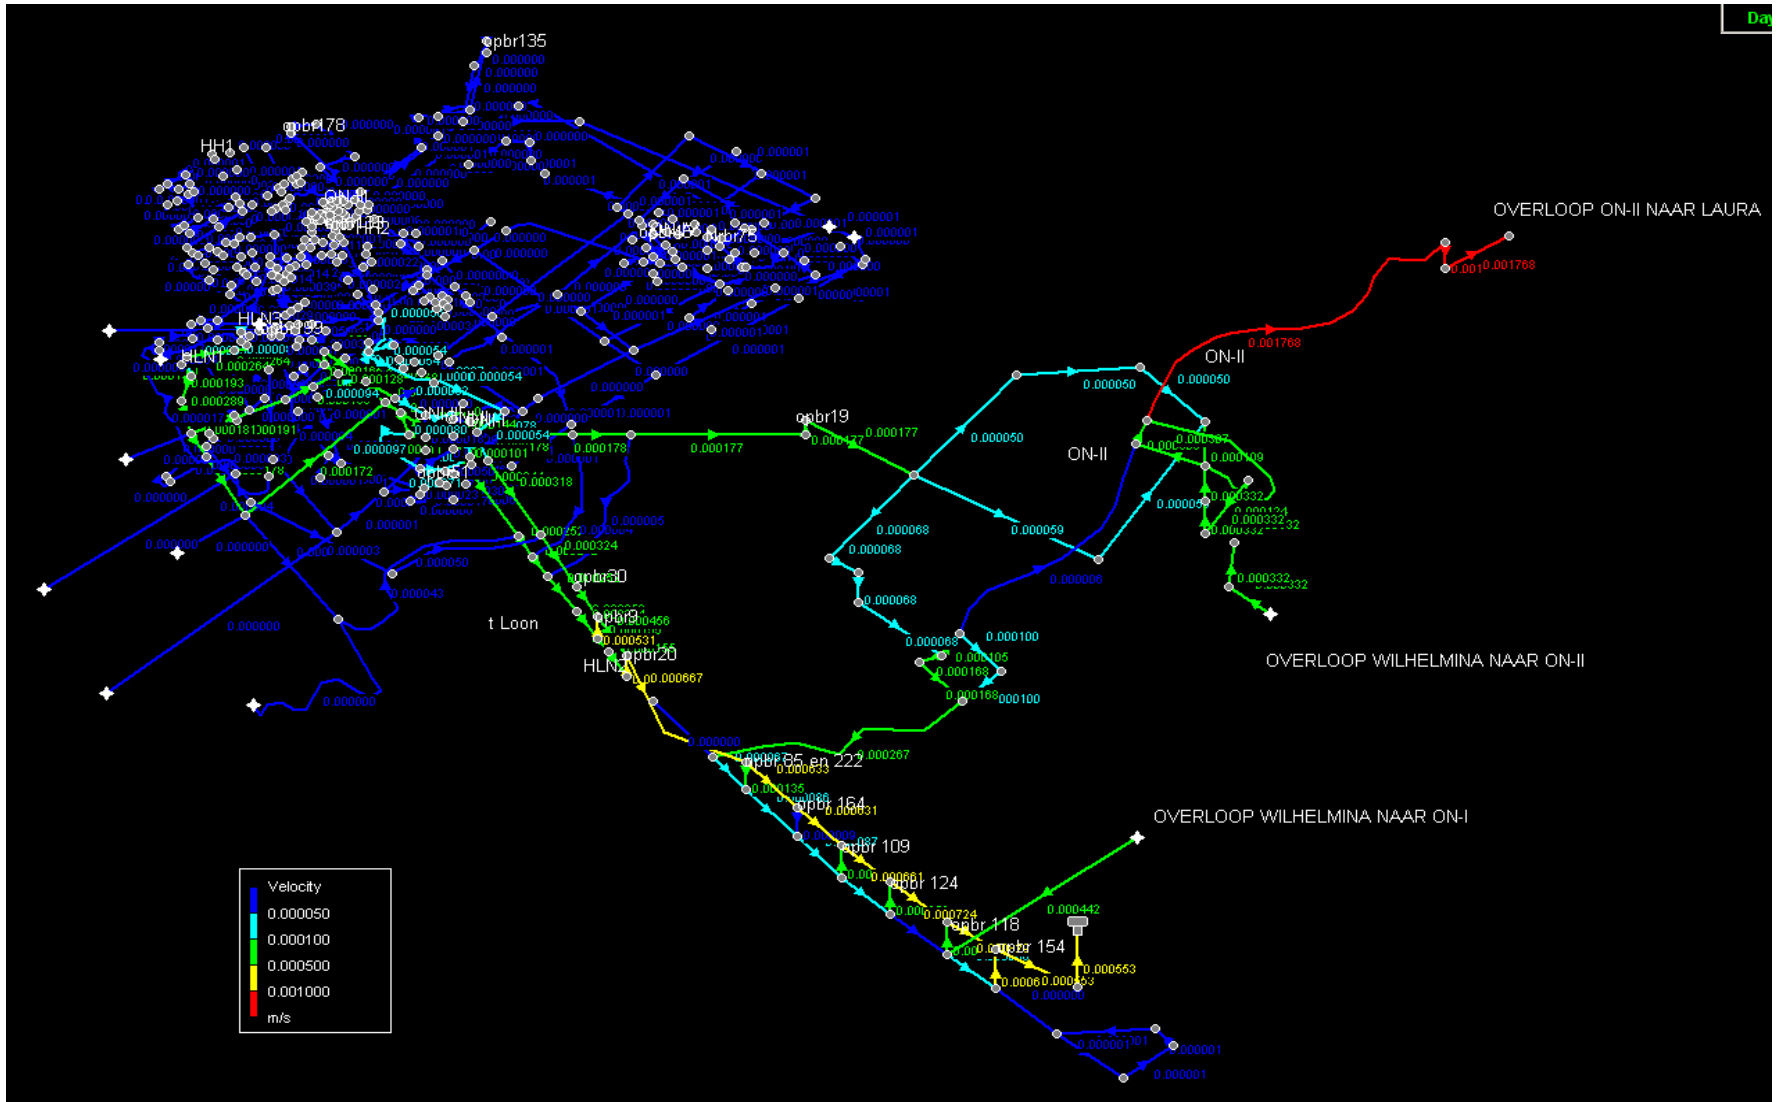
Day

opbr135
0.000000
0.000000
0.000000

opbr178
HH1
ON-II
HH2
opbr75
HLN3
HLN1
opbr19
0.000177
0.000177
0.000178
0.000177
0.000054
0.000193
0.000289
0.000172
0.000318
0.000324
opbr30
opbr3
0.000456
0.000531
HLN2
opbr20
0.000667
t Loon

OVERLOOP ON-II NAAR LAURA
0.001768
0.001768
ON-II
0.000050
0.000050
0.000050
ON-II
0.000109
0.000332
0.000332
0.000332
0.000068
0.000068
0.000068
0.000059
0.000000
0.000100
0.000105
0.000168
0.000168
0.000100
0.000267

OVERLOOP WILHELMINA NAAR ON-II

opbr 85 en 222
0.000633
opbr 164
0.000631
opbr 109
opbr 124
0.000724
opbr 118
opbr 154
0.000442
0.000553
0.000000
0.000001
0.000001
0.000001

OVERLOOP WILHELMINA NAAR ON-I

Velocity
0.000050
0.000100
0.000500
0.001000
m/s